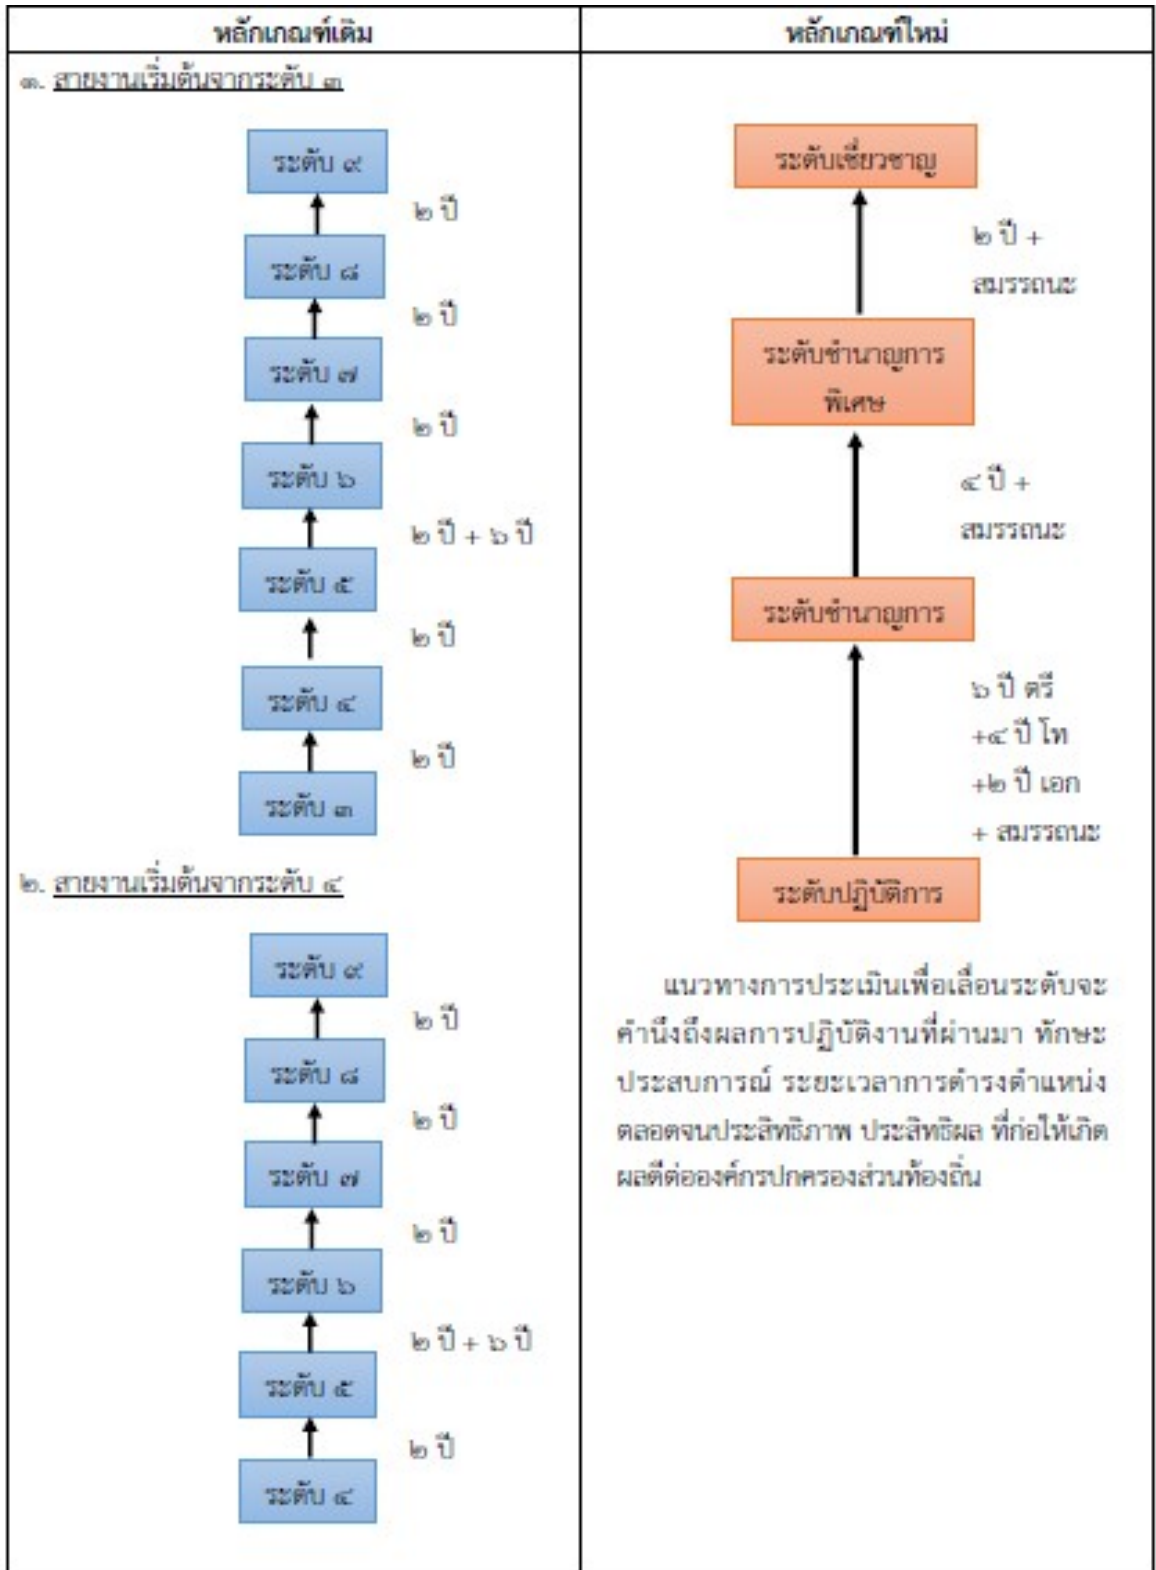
| หลักเกณฑ์เดิม | หลักเกณฑ์ใหม่ |
|---|---|
| ๑. สายงานเริ่มต้นจากระดับ ๓<br>ระดับ ๙<br>๒ ปี<br>ระดับ ๘<br>๒ ปี<br>ระดับ ๗<br>๒ ปี<br>ระดับ ๖<br>๒ ปี + ๖ ปี<br>ระดับ ๕<br>๒ ปี<br>ระดับ ๔<br>๒ ปี<br>ระดับ ๓<br>๒. สายงานเริ่มต้นจากระดับ ๔<br>ระดับ ๙<br>๒ ปี<br>ระดับ ๘<br>๒ ปี<br>ระดับ ๗<br>๒ ปี<br>ระดับ ๖<br>๒ ปี + ๖ ปี<br>ระดับ ๕<br>๒ ปี<br>ระดับ ๔ | ระดับเชี่ยวชาญ<br>๒ ปี + สมรรถนะ<br>ระดับชำนาญการพิเศษ<br>๔ ปี + สมรรถนะ<br>ระดับชำนาญการ<br>๖ ปี ตรี +๔ ปี โท +๒ ปี เอก + สมรรถนะ<br>ระดับปฏิบัติการ<br>แนวทางการประเมินเพื่อเลื่อนระดับจะคำนึงถึงผลการปฏิบัติงานที่ผ่านมา ทักษะ ประสบการณ์ ระยะเวลาการดำรงตำแหน่ง ตลอดจนประสิทธิภาพ ประสิทธิผล ที่ก่อให้เกิดผลดีต่อองค์กรปกครองส่วนท้องถิ่น |